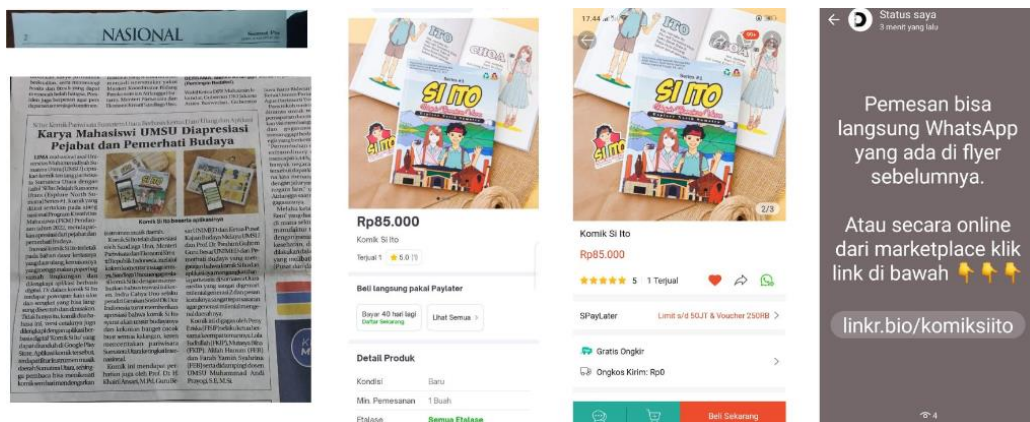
NASIONAL

Karya Mahasiswi UMSU Diapresiasi Pejabat dan Pemerhati Budaya

Komik Si Ito bersama aplikasinya

Rp85.000

Komik Si Ito

Terjual 1 ★ 5.0 (1)

Beli langsung pakai Paylater

Bayar 40 hari lagi
Daftar Sekarang

Lihat Semua

Detail Produk

Kondisi Baru

Min. Pemesanan 1 Buah

Etalase Semua Etalase

17.44

2/3

Komik Si Ito

Rp85.000

5 1 Terjual

SPayLater

Limit s/d 50JT & Voucher 250RB

Gratis Ongkir

Ongkos Kirim: Rp0

Beli Sekarang

Status saya
3 menit yang lalu

Pemesan bisa langsung WhatsApp yang ada di flyer sebelumnya.

Atau secara online dari marketplace klik link di bawah 👇👇👇

linkr.bio/komiksiito

4